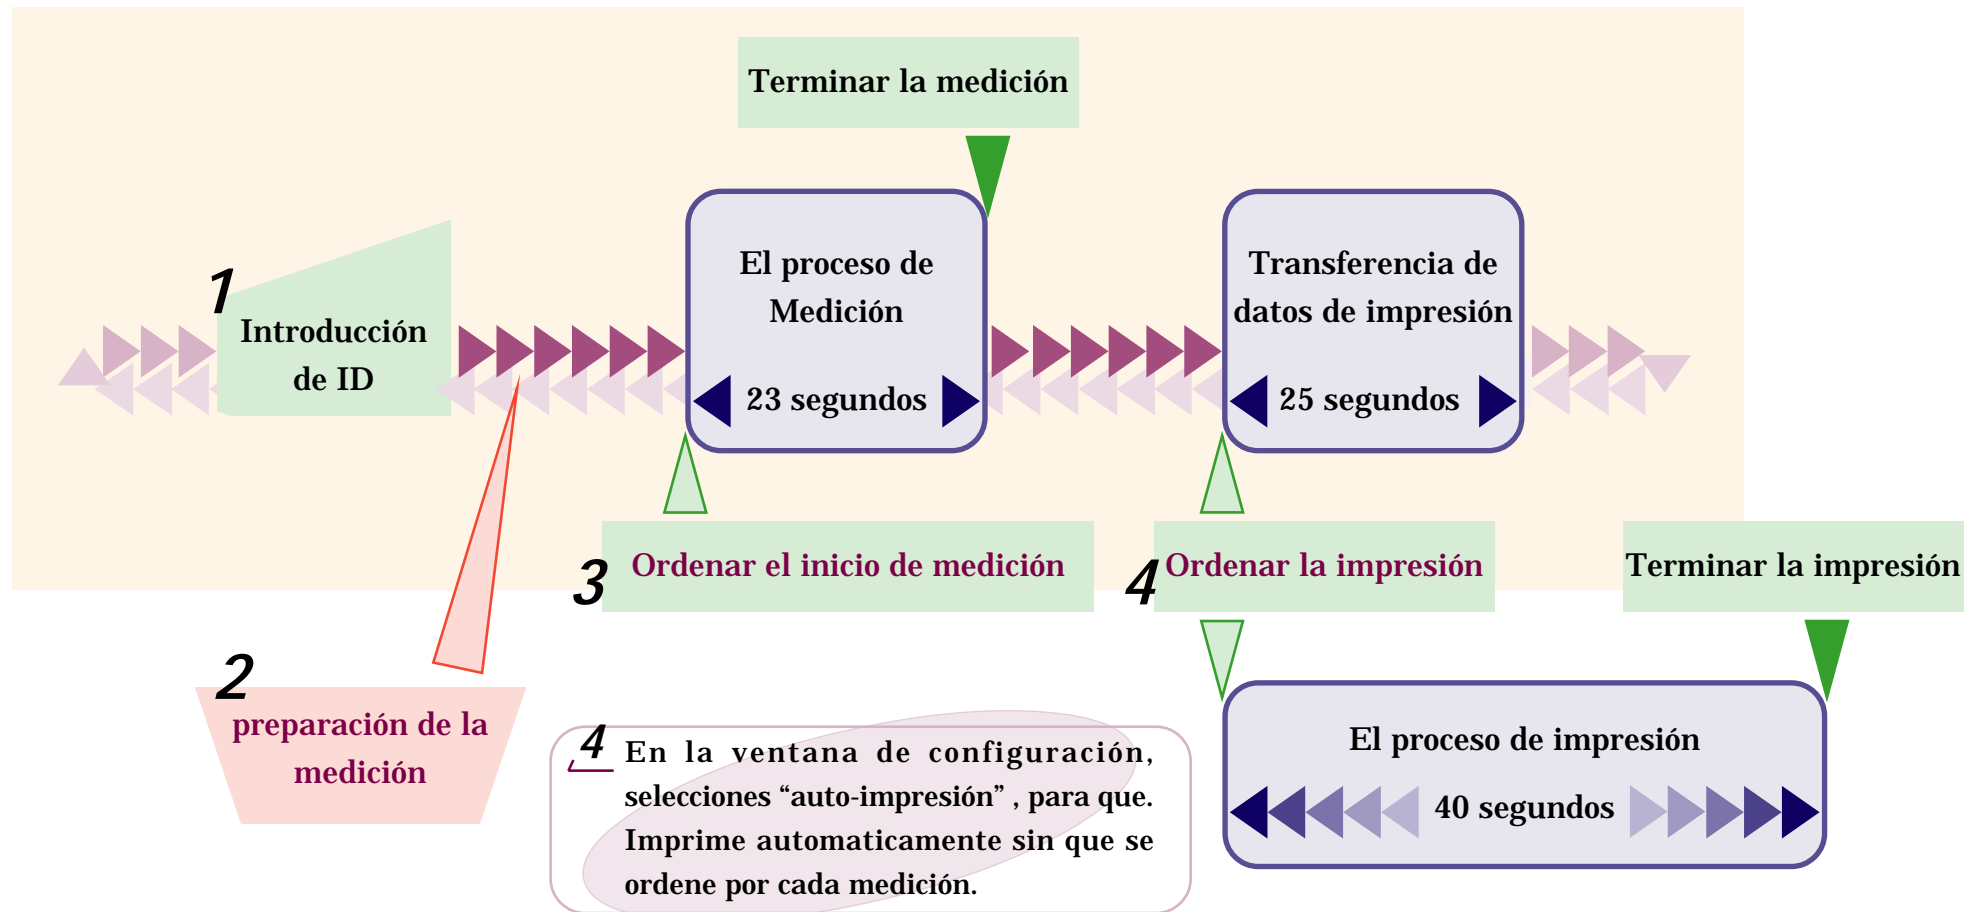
Terminar la medición

1 Introducción de ID

El proceso de Medición

23 segundos

Transferencia de datos de impresión

25 segundos

3 Ordenar el inicio de medición

4 Ordenar la impresión

Terminar la impresión

2 preparación de la medición

4 En la ventana de configuración, selecciones “auto-impresión” , para que. Imprime automaticamente sin que se ordene por cada medición.

El proceso de impresión

40 segundos